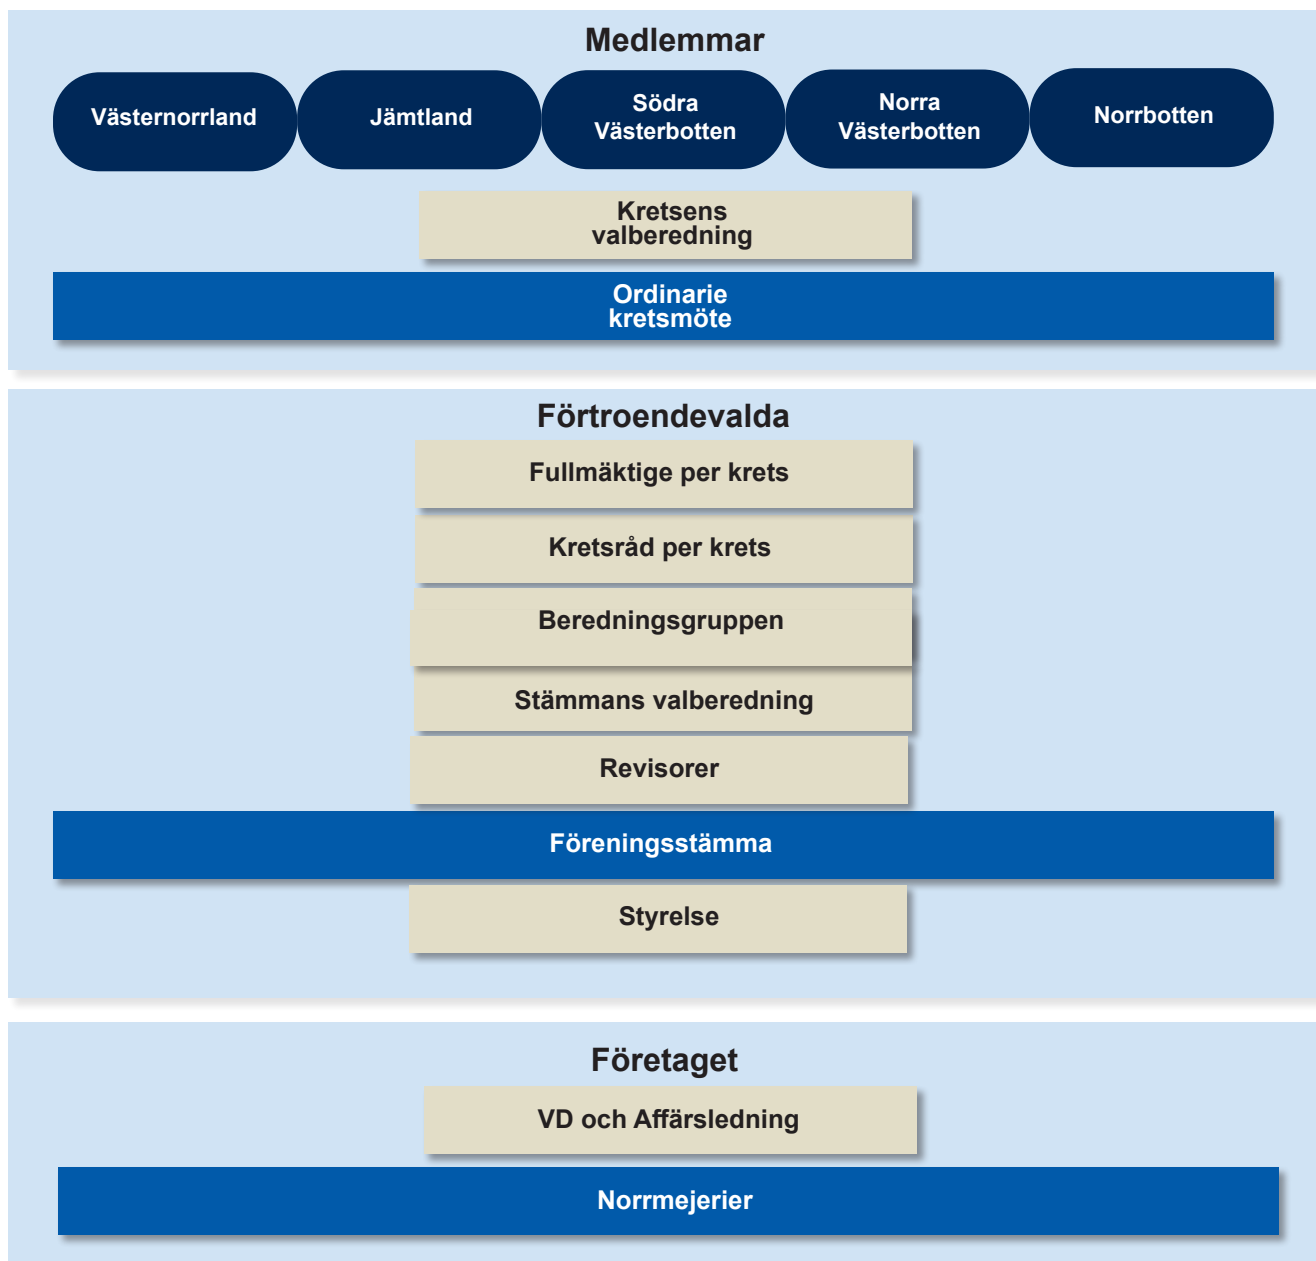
Medlemmar

Västernorrland

Jämtland

Södra Västerbotten

Norra Västerbotten

Norrbotten

Kretsens valberedning

Ordinarie kretsmöte

Förtroendevalda

Fullmäktige per krets

Kretsråd per krets

Beredningsgruppen

Stämmans valberedning

Revisorer

Föreningsstämma

Styrelse

Företaget

VD och Affärsledning

Norrmejerier